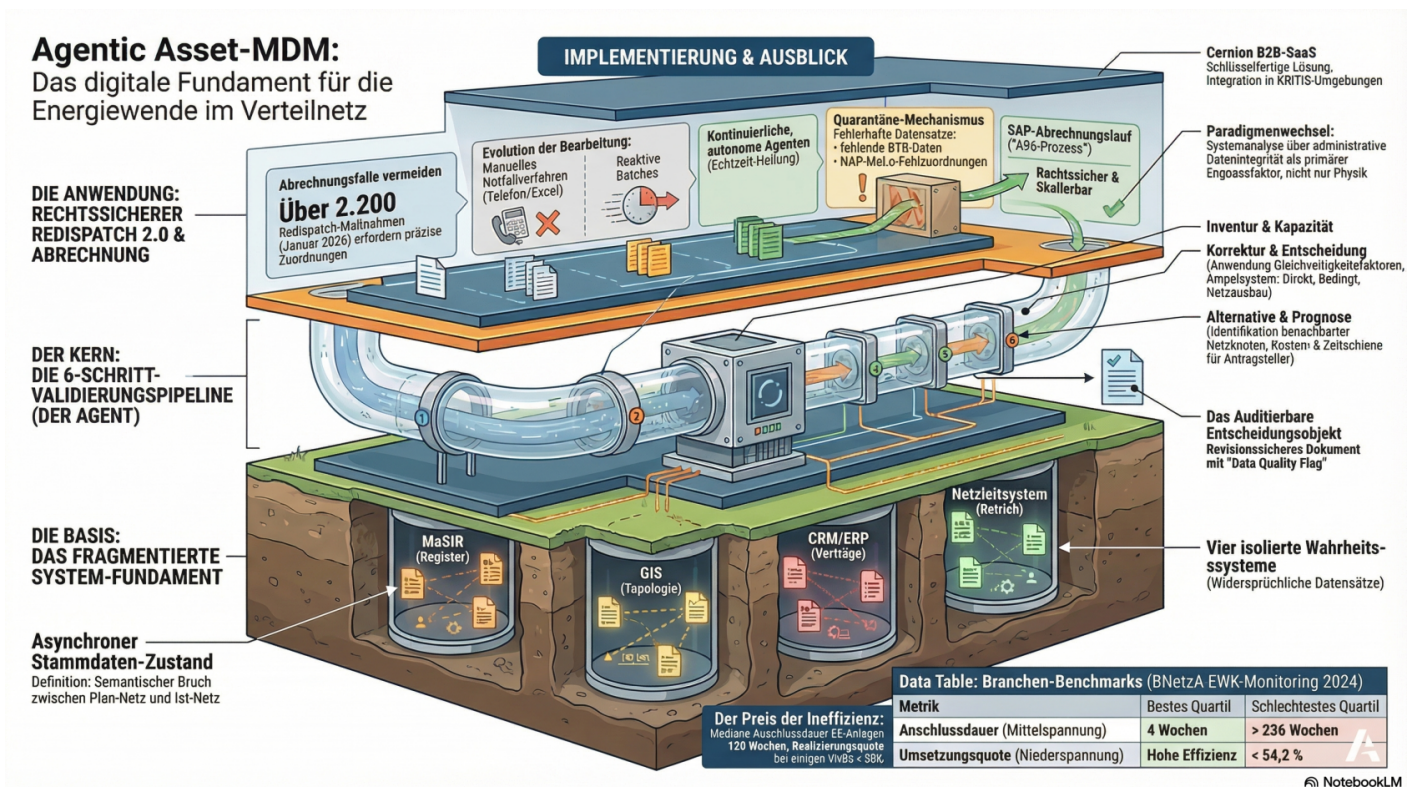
Agentic Asset-MDM:
Das digitale Fundament für die Energiewende im Verteilnetz

IMPLEMENTIERUNG & AUSBLICK

Cernion B2B-SaaS
Schlüsselfertige Lösung, Integration in KRITIS-Umgebungen

Paradigmenwechsel:
Systemanalyse über administrative Datenintegrität als primärer Engoassfaktor, nicht nur Physik

DIE ANWENDUNG: RECHTSSICHERER REDISPATCH 2.0 & ABRECHNUNG

Abrechnungsfalle vermeiden
Über 2.200
Redispatch-Maltnahmen (Januar 2026) erfordern präzise Zuordnungen

Evolution der Bearbeitung:
Manuelles Notfallverfahren (Telefon/Excel)
Reaktive Batches

Kontinuierliche, autonome Agenten
(Echtzeit-Heilung)

Quarantäne-Mechanismus
Fehlerhafte Datensatze:
• fehlende BTB-Daten
• NAP-Mel.o-Fehlzuordnungen

SAP-Abrechnungslauf
("A96-Prozess")
Rachtssicher & Skallerbar

Inventur & Kapazität

Korrektur & Entscheidung
(Anwendung Gleichveitigkeitefaktoren, Ampelsystem: Dirckt, Bedingt, Netzausbau)

Alternative & Prognose
(Identifikation benachbarter Netzknoten, Kosten- & Zeitschiene für Antragsteller)

DER KERN: DIE 6-SCHRITT-VALIDIERUNGSPIPELINE (DER AGENT)

1 2 4 5 6

Das Auditierbare Entscheidungsobjekt
Revisionssicheres Dokument mit "Data Quality Flag"

DIE BASIS: DAS FRAGMENTIERTE SYSTEM-FUNDAMENT

MaSIR (Register)

GIS (Tapologie)

CRM/ERP (Verträge)

Netzleitsystem (Retrich)

Vier isolierte Wahrheits-ssysteme
(Widersprüchliche Datensätze)

Asynchroner Stammdaten-Zustand
Definition: Semantischer Bruch zwischen Plan-Netz und Ist-Netz

Der Preis der Ineffizienz:
Mediane Auschlussdauer EE-Anlagen 120 Wochen, Realizierungsquote bei einigen VivBs < S8K

Data Table: Branchen-Benchmarks (BNetzA EWK-Monitoring 2024)

| Metrik | Bestes Quartil | Schlechtestes Quartil |
|---|---|---|
| Anschlussdauer (Mittelspannung) | 4 Wochen | > 236 Wochen |
| Umsetzungsquote (Niederspannung) | Hohe Effizienz | < 54,2 % |

NotebookLM